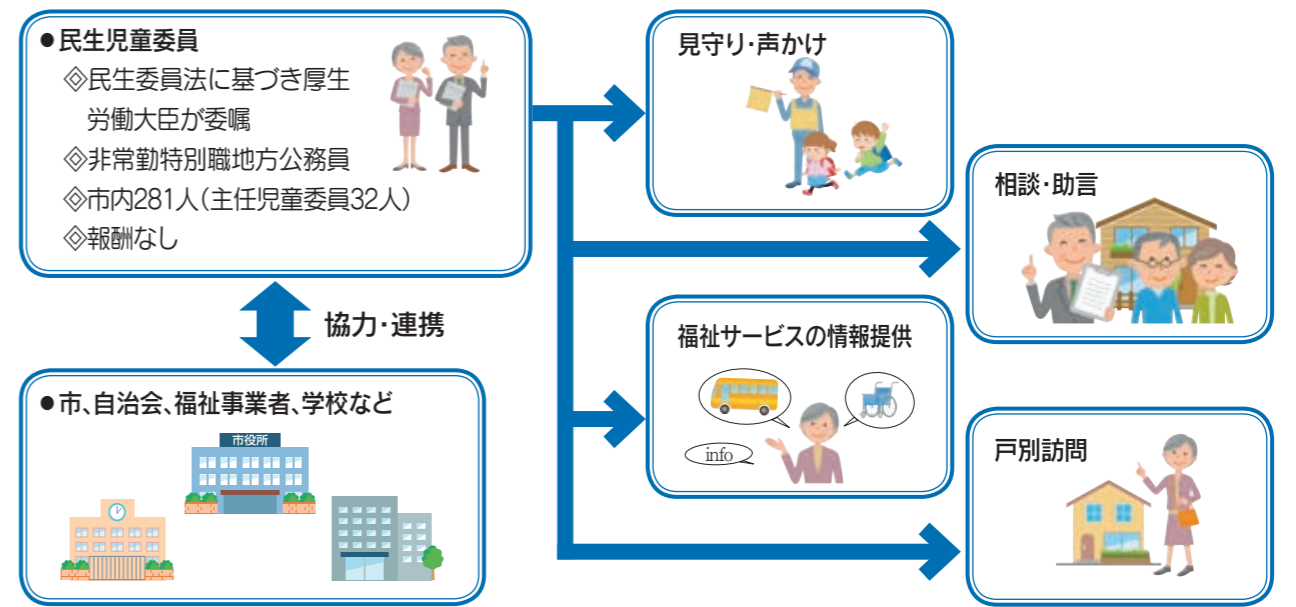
●民生児童委員
◎民生委員法に基づき厚生労働大臣が委嘱
◎非常勤特別職地方公務員
◎市内281人(主任児童委員32人)
◎報酬なし

協力・連携

●市、自治会、福祉事業者、学校など

市役所

見守り・声かけ

相談・助言

福祉サービスの情報提供

info

戸別訪問